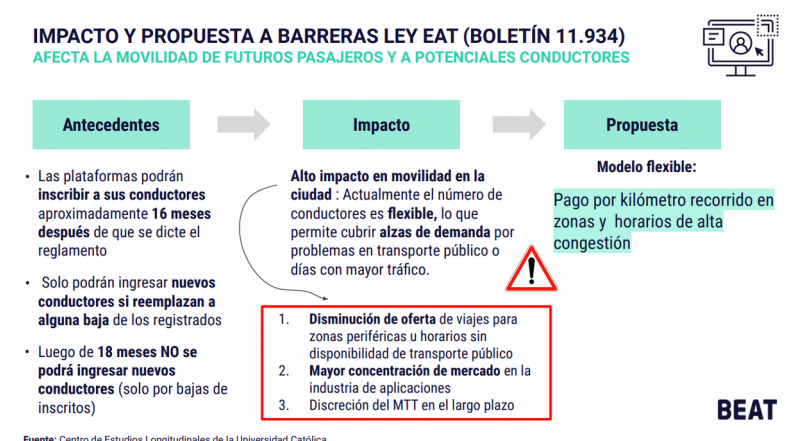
IMPACTO Y PROPUESTA A BARRERAS LEY EAT (BOLETÍN 11.934)
AFECTA LA MOVILIDAD DE FUTUROS PASAJEROS Y A POTENCIALES CONDUCTORES

Antecedentes

Impacto

Propuesta

• Las plataformas podrán inscribir a sus conductores aproximadamente 16 meses después de que se dicte el reglamento

• Solo podrán ingresar nuevos conductores si reemplazan a alguna baja de los registrados

• Luego de 18 meses NO se podrá ingresar nuevos conductores (solo por bajas de inscritos)

Alto impacto en movilidad en la ciudad : Actualmente el número de conductores es flexible, lo que permite cubrir alzas de demanda por problemas en transporte público o días con mayor tráfico.

1. Disminución de oferta de viajes para zonas periféricas u horarios sin disponibilidad de transporte público
2. Mayor concentración de mercado en la industria de aplicaciones
3. Discreción del MTT en el largo plazo

Modelo flexible:

Pago por kilómetro recorrido en zonas y horarios de alta congestión

BEAT

Fuente: Centro de Estudios Longitudinales de la Universidad Católica